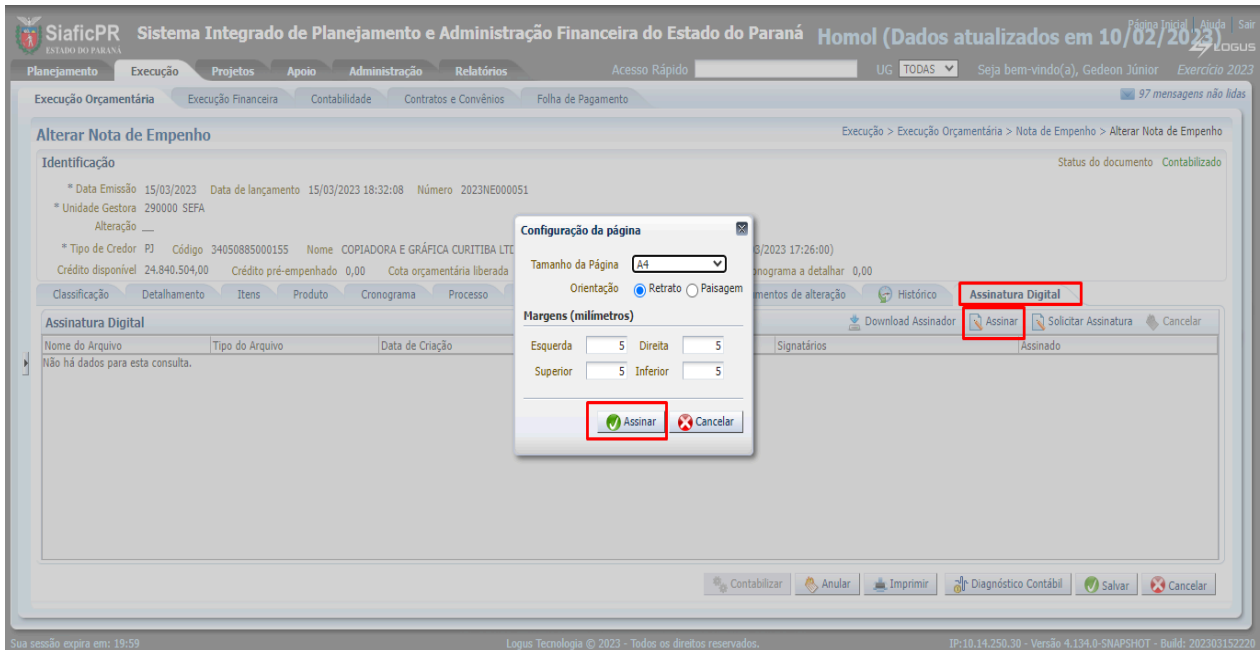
SiaficPR
ESTADO DO PARANÁ
Sistema Integrado de Planejamento e Administração Financeira do Estado do Paraná Homol (Dados atualizados em 10/02/2023)
Página Inicial | Ajuda | Sair
LOGUS

Planejamento Execução Projetos Apoio Administração Relatórios
Acesso Rápido
UG TODAS
Seja bem-vindo(a), Gedeon Júnior Exercício 2023

Execução Orçamentária Execução Financeira Contabilidade Contratos e Convênios Folha de Pagamento
97 mensagens não lidas

Alterar Nota de Empenho
Execução > Execução Orçamentária > Nota de Empenho > Alterar Nota de Empenho

Identificação
Status do documento Contabilizado

* Data Emissão 15/03/2023 Data de lançamento 15/03/2023 18:32:08 Número 2023NE000051
* Unidade Gestora 290000 SEFA
Alteração __
* Tipo de Credor PJ Código 34050885000155 Nome COPIADORA E GRÁFICA CURITIBA LTD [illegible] 3/2023 17:26:00)
Crédito disponível 24.840.504,00 Crédito pré-empenhado 0,00 Cota orçamentária liberada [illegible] onograma a detalhar 0,00

Classificação Detalhamento Itens Produto Cronograma Processo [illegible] mentos de alteração Histórico Assinatura Digital

Assinatura Digital
Download Assinador Assinar Solicitar Assinatura Cancelar

| Nome do Arquivo | Tipo do Arquivo | Data de Criação | Signatários | Assinado |
|---|---|---|---|---|
| Não há dados para esta consulta. | | | | |

Configuração da página
Tamanho da Página A4
Orientação Retrato Paisagem
Margens (milímetros)
Esquerda 5 Direita 5
Superior 5 Inferior 5
Assinar Cancelar

Contabilizar Anular Imprimir Diagnóstico Contábil Salvar Cancelar

Sua sessão expira em: 19:59
Logus Tecnologia © 2023 - Todos os direitos reservados.
IP:10.14.250.30 - Versão 4.134.0-SNAPSHOT - Build: 202303152220